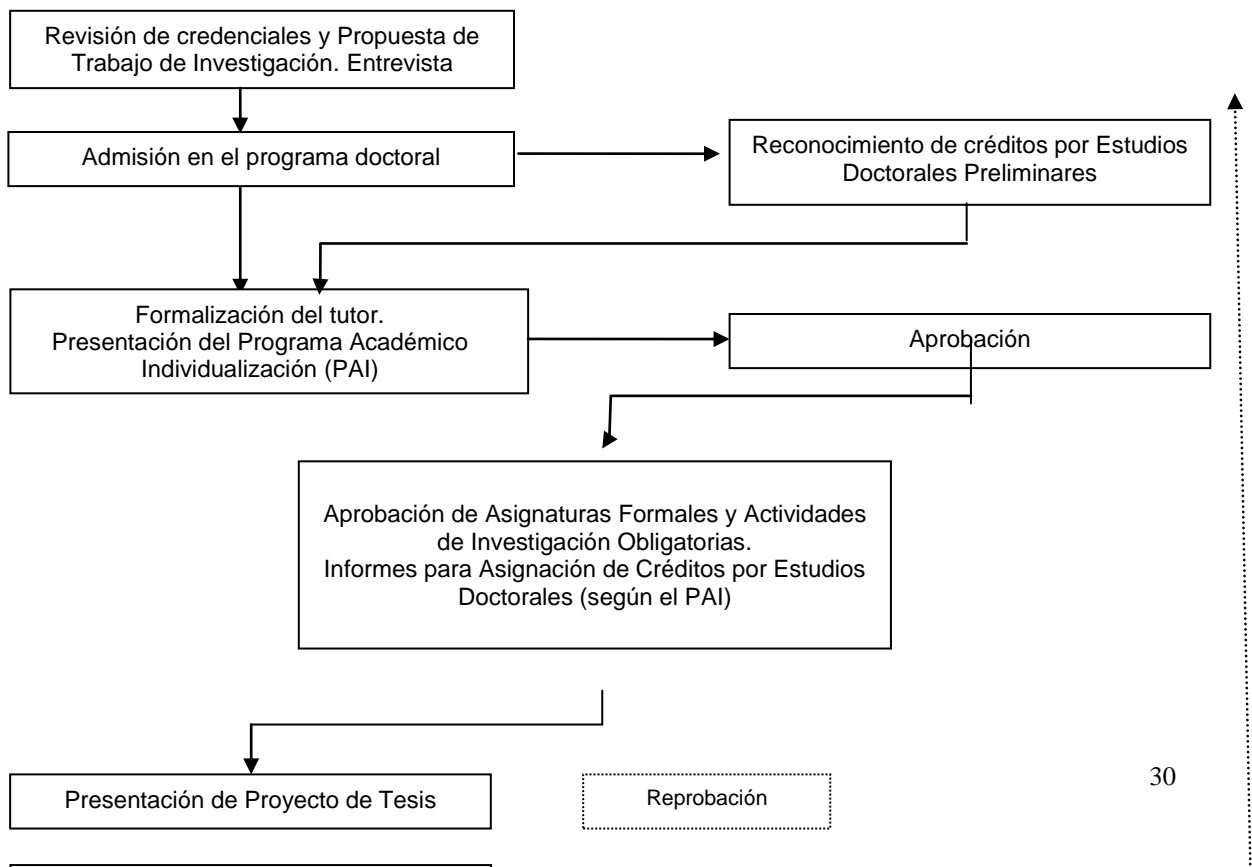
Revisión de credenciales y Propuesta de Trabajo de Investigación. Entrevista

Admisión en el programa doctoral

Reconocimiento de créditos por Estudios Doctorales Preliminares

Formalización del tutor.
Presentación del Programa Académico Individualización (PAI)

Aprobación

Aprobación de Asignaturas Formales y Actividades de Investigación Obligatorias.
Informes para Asignación de Créditos por Estudios Doctorales (según el PAI)

Presentación de Proyecto de Tesis

Reprobación

30